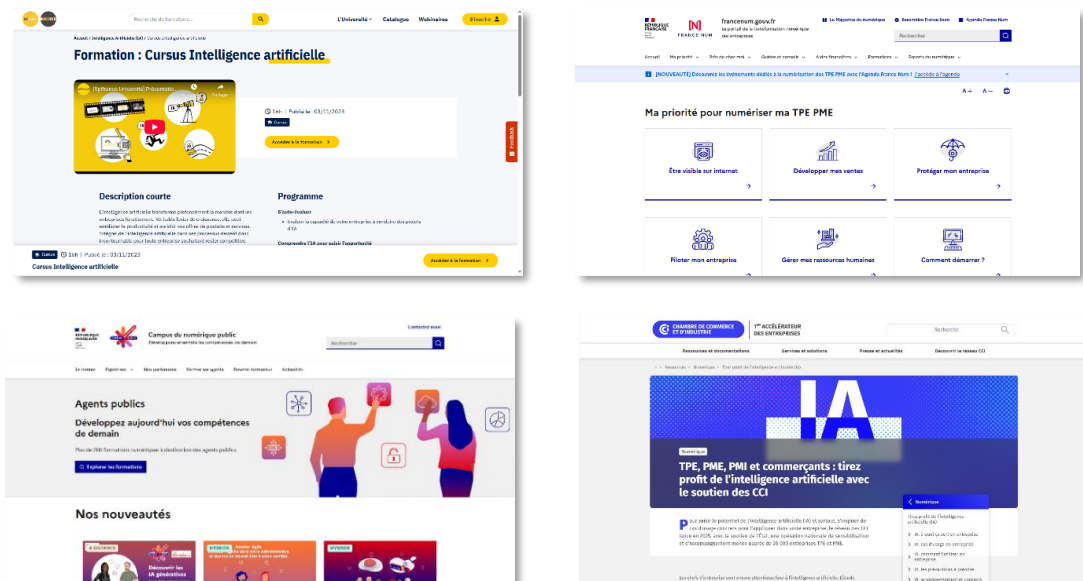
Recherche de formations...

L'Université

Catalogue

Webinaires

S'inscrire

Accueil / Intelligence Artificielle (IA) / Cursus Intelligence artificielle

Formation : Cursus Intelligence artificielle

[Epitheus Université] Présentatio...

1h · Publié le : 03/11/2023

Accéder à la formation

Description courte

L'intelligence artificielle transforme profondément la manière dont les entreprises fonctionnent. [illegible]

Programme

S'auto-évaluer

Évaluer la capacité de votre entreprise à conduire des projets d'IA

Comprendre l'IA pour saisir l'opportunité

1h · Publié le : 03/11/2023

Cursus Intelligence artificielle

Accéder à la formation

Feedback

RÉPUBLIQUE FRANÇAISE

FRANCE NUM

francenum.gouv.fr

Le portail de la transformation numérique des entreprises

Le Magazine du numérique

Newsletter France Num

Agenda France Num

Rechercher

Accueil

Ma priorité

Près de chez moi

Guides et conseils

Aides financières

Formations

Experts du numérique

[NOUVEAUTÉ] Découvrez les événements dédiés à la numérisation des TPE PME avec l'Agenda France Num ! Accéder à l'agenda

A+ A−

Ma priorité pour numériser ma TPE PME

Être visible sur internet

Développer mes ventes

Protéger mon entreprise

Piloter mon entreprise

Gérer mes ressources humaines

Comment démarrer ?

RÉPUBLIQUE FRANÇAISE

Campus du numérique public

Développons ensemble les compétences de demain

Contactez-nous

Rechercher

Se former

Expertises

Nos partenaires

Former ses agents

Devenir formateur

Actualités

Agents publics

Développez aujourd'hui vos compétences de demain

Plus de 200 formations numériques à destination des agents publics

Explorer les formations

Nos nouveautés

À DISTANCE

Découvrir les IA génératives

HYBRIDE

HYBRIDE

CHAMBRE DE COMMERCE ET D'INDUSTRIE

1er ACCÉLÉRATEUR DES ENTREPRISES

Recherche

Ressources et documentations

Services et solutions

Presse et actualités

Découvrir le réseau CCI

IA

Numérique

TPE, PME, PMI et commerçants : tirez profit de l'intelligence artificielle avec le soutien des CCI

Numérique

Tirez profit de l'intelligence artificielle (IA)

Pour saisir le potentiel de l'intelligence artificielle (IA) et surtout, s'inspirer de cas d'usage concrets pour l'appliquer dans votre entreprise, le réseau des CCI lance en 2025, avec le soutien de l'État, une opération nationale de sensibilisation et d'accompagnement menée auprès de 20 000 entreprises TPE et PME.